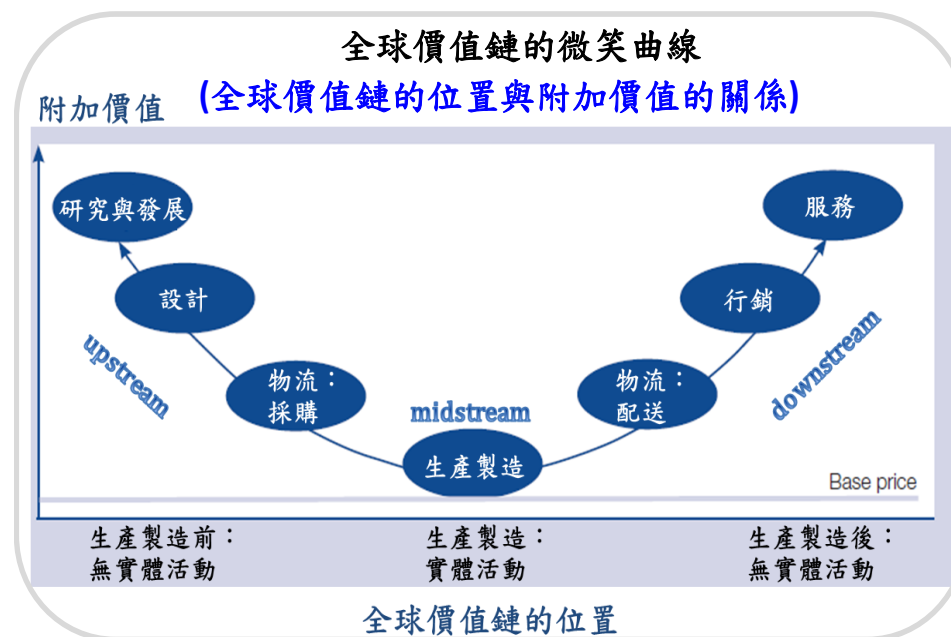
全球價值鏈的微笑曲線

(全球價值鏈的位置與附加價值的關係)

附加價值

研究與發展

設計

物流：採購

生產製造

物流：配送

行銷

服務

upstream

midstream

downstream

Base price

生產製造前：無實體活動

生產製造：實體活動

生產製造後：無實體活動

全球價值鏈的位置